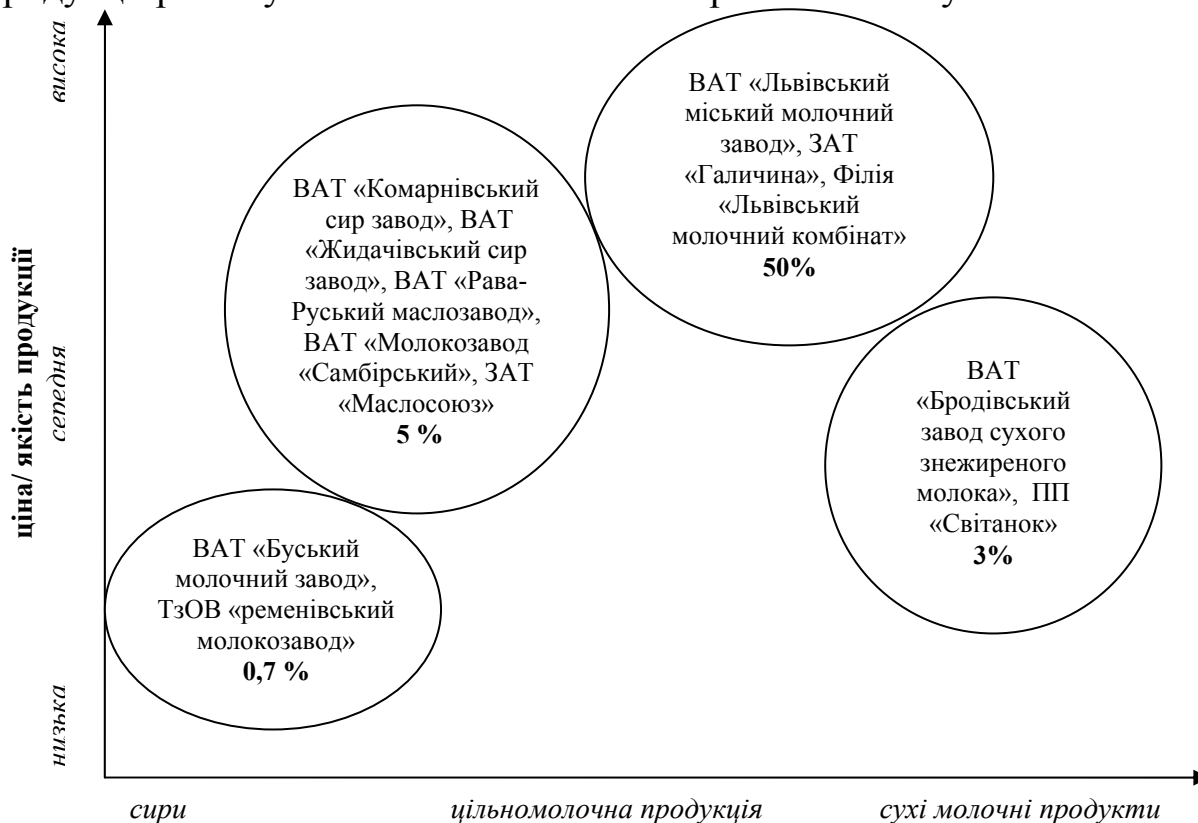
висока

середня

низька

ціна/ якість продукції

ВАТ «Львівський міський молочний завод», ЗАТ «Галичина», Філія «Львівський молочний комбінат»
**50%**

ВАТ «Комарнівський сир завод», ВАТ «Жидачівський сир завод», ВАТ «Рава-Руський маслозавод», ВАТ «Молокозавод «Самбірський», ЗАТ «Маслосоюз»
**5 %**

ВАТ «Бродівський завод сухого знежиреного молока», ПП «Світанок»
**3%**

ВАТ «Буський молочний завод», ТзОВ «ременівський молокозавод»
**0,7 %**

сири

цільномолочна продукція

сухі молочні продукти